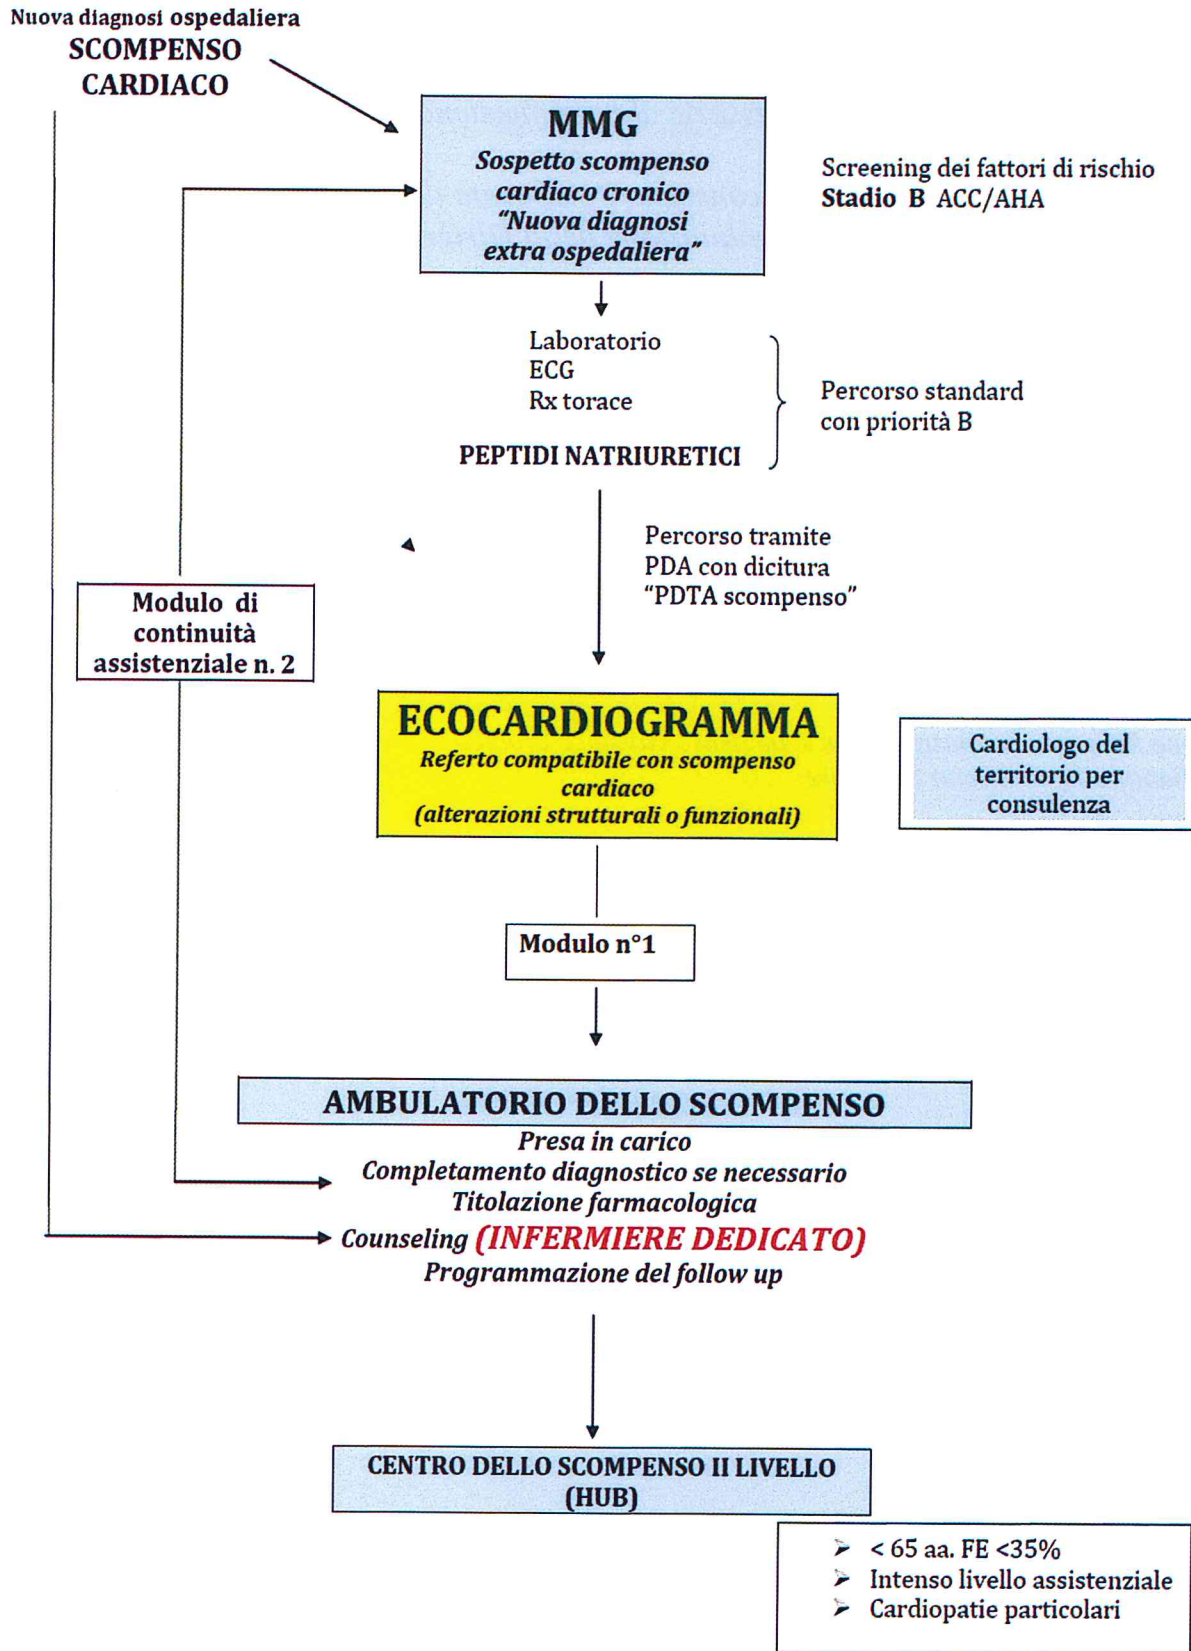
Nuova diagnosi ospedaliera
SCOMPENSO CARDIACO

MMG
Sospetto scompenso cardiaco cronico
"Nuova diagnosi extra ospedaliera"

Screening dei fattori di rischio
Stadio B ACC/AHA

Laboratorio
ECG
Rx torace

PEPTIDI NATRIURETICI

Percorso standard con priorità B

Percorso tramite PDA con dicitura "PDTA scompenso"

Modulo di continuità assistenziale n. 2

ECOCARDIOGRAMMA
Referto compatibile con scompenso cardiaco
(alterazioni strutturali o funzionali)

Cardiologo del territorio per consulenza

Modulo n°1

AMBULATORIO DELLO SCOMPENSO
Presa in carico
Completamento diagnostico se necessario
Titolazione farmacologica
Counseling (INFERMIERE DEDICATO)
Programmazione del follow up

CENTRO DELLO SCOMPENSO II LIVELLO (HUB)

➢ < 65 aa. FE <35%
➢ Intenso livello assistenziale
➢ Cardiopatie particolari